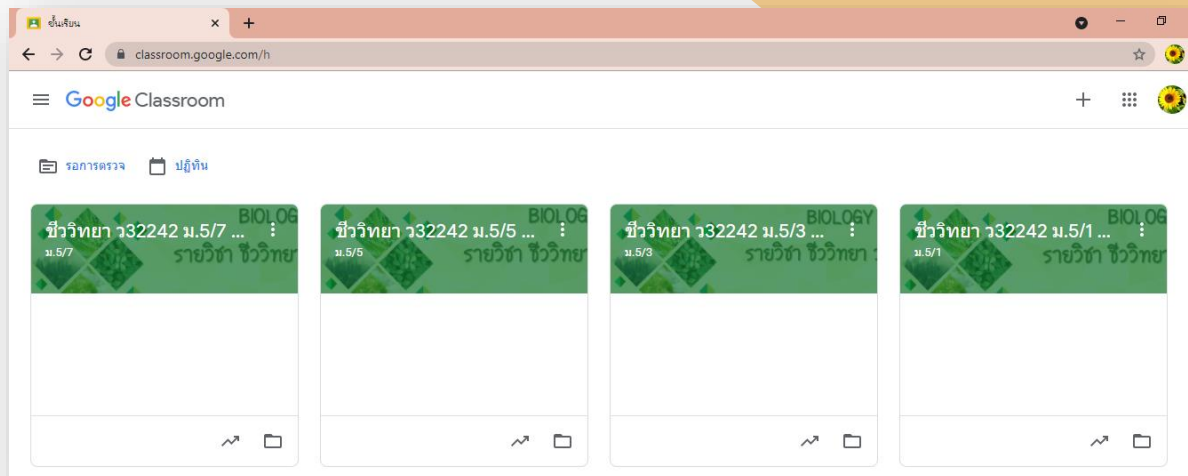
ชั้นเรียน ×
classroom.google.com/h

Google Classroom

รอการตรวจ  ปฏิทิน

BIOLOG
ชีววิทยา ว32242 ม.5/7 ...
ม.5/7
รายวิชา ชีววิทยา

BIOLOG
ชีววิทยา ว32242 ม.5/5 ...
ม.5/5
รายวิชา ชีววิทยา

BIOLOGY
ชีววิทยา ว32242 ม.5/3 ...
ม.5/3
รายวิชา ชีววิทยา

BIOLOG
ชีววิทยา ว32242 ม.5/1 ...
ม.5/1
รายวิชา ชีววิทยา